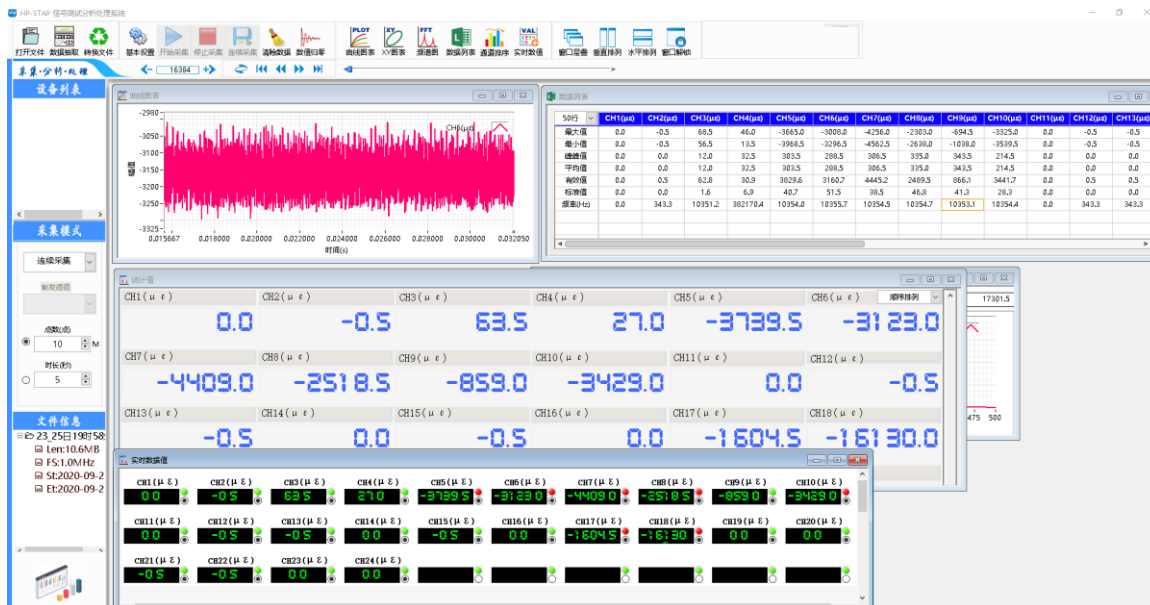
HP-STAP 信号测试分析处理系统

打开文件 数据抽取 转换文件 基本设置 开始采集 停止采集 连续采集 清除数据 数值归零 曲线图表 XY图表 频谱图 数据列表 通道排序 实时数值 窗口层叠 垂直排列 水平排列 窗口解锁

采集·分析·处理

16384

设备列表

曲线图表

-2980
-3050
-3100
-3150
-3200
-3250
-3325
0.015667 0.018000 0.020000 0.022000 0.024000 0.026000 0.028000 0.030000 0.032050
时间(s)
CH6(με)

数据列表

| 50行 | CH1(με) | CH2(με) | CH3(με) | CH4(με) | CH5(με) | CH6(με) | CH7(με) | CH8(με) | CH9(με) | CH10(με) | CH11(με) | CH12(με) | CH13(με) |
|---|---|---|---|---|---|---|---|---|---|---|---|---|---|
| 最大值 | 0.0 | -0.5 | 68.5 | 46.0 | -3665.0 | -3008.0 | -4256.0 | -2303.0 | -694.5 | -3325.0 | 0.0 | -0.5 | -0.5 |
| 最小值 | 0.0 | -0.5 | 56.5 | 13.5 | -3968.5 | -3296.5 | -4562.5 | -2638.0 | -1038.0 | -3539.5 | 0.0 | -0.5 | -0.5 |
| 峰峰值 | 0.0 | 0.0 | 12.0 | 32.5 | 303.5 | 288.5 | 306.5 | 335.0 | 343.5 | 214.5 | 0.0 | 0.0 | 0.0 |
| 平均值 | 0.0 | 0.0 | 12.0 | 32.5 | 303.5 | 288.5 | 306.5 | 335.0 | 343.5 | 214.5 | 0.0 | 0.0 | 0.0 |
| 有效值 | 0.0 | 0.5 | 62.8 | 30.9 | 3829.6 | 3160.7 | 4445.2 | 2489.5 | 866.1 | 3441.7 | 0.0 | 0.5 | 0.5 |
| 标准值 | 0.0 | 0.0 | 1.6 | 6.9 | 40.7 | 51.5 | 38.5 | 46.8 | 41.3 | 28.3 | 0.0 | 0.0 | 0.0 |
| 频率(Hz) | 0.0 | 343.3 | 10351.2 | 382170.4 | 10354.0 | 10355.7 | 10354.5 | 10354.7 | 10353.1 | 10354.4 | 0.0 | 343.3 | 343.3 |

采集模式
连续采集
触发通道
点数(点)
10 M
时长(秒)
5

统计值
CH1(με) 0.0
CH2(με) -0.5
CH3(με) 63.5
CH4(με) 27.0
CH5(με) -3739.5
CH6(με) -3123.0
顺序排列
17301.5
CH7(με) -4409.0
CH8(με) -2518.5
CH9(με) -859.0
CH10(με) -3429.0
CH11(με) 0.0
CH12(με) -0.5
CH13(με) -0.5
CH14(με) 0.0
CH15(με) -0.5
CH16(με) 0.0
CH17(με) -1604.5
CH18(με) -16130.0
475 500

文件信息
23_25日19时58:
Len:10.6MB
FS:1.0MHz
St:2020-09-2
Et:2020-09-2

实时数据值
CH1(με) 0.0
CH2(με) -0.5
CH3(με) 63.5
CH4(με) 27.0
CH5(με) -3739.5
CH6(με) -3123.0
CH7(με) -4409.0
CH8(με) -2518.5
CH9(με) -859.0
CH10(με) -3429.0
CH11(με) 0.0
CH12(με) -0.5
CH13(με) -0.5
CH14(με) 0.0
CH15(με) -0.5
CH16(με) 0.0
CH17(με) -1604.5
CH18(με) -16130
CH19(με) 0.0
CH20(με) 0.0
CH21(με) -0.5
CH22(με) -0.5
CH23(με) 0.0
CH24(με) 0.0